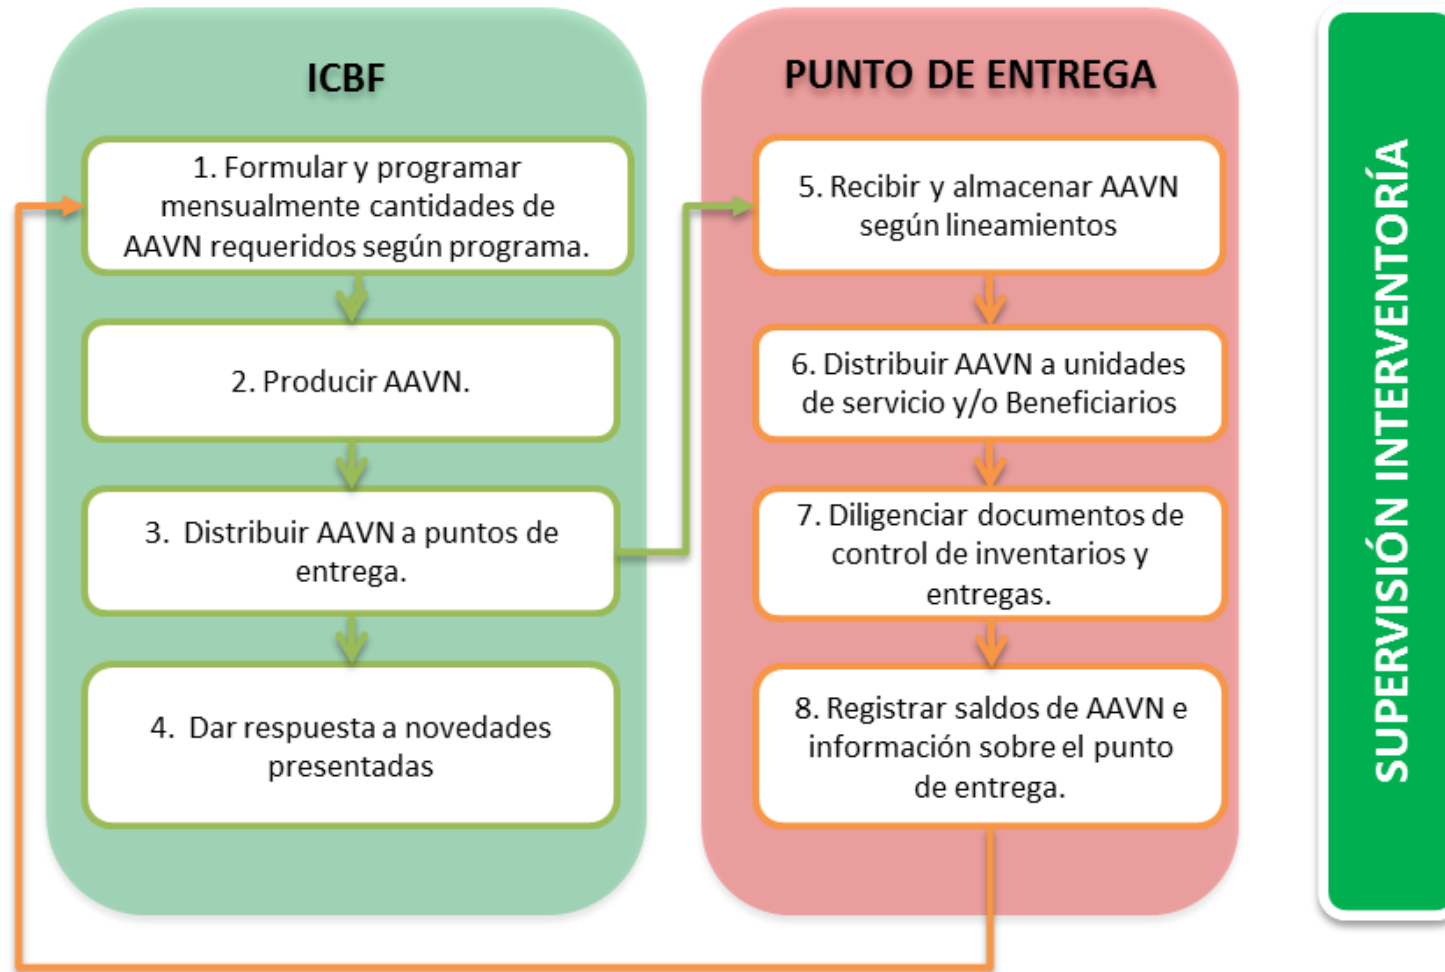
ICBF

1. Formular y programar mensualmente cantidades de AAVN requeridos según programa.

2. Producir AAVN.

3. Distribuir AAVN a puntos de entrega.

4. Dar respuesta a novedades presentadas

PUNTO DE ENTREGA

5. Recibir y almacenar AAVN según lineamientos

6. Distribuir AAVN a unidades de servicio y/o Beneficiarios

7. Diligenciar documentos de control de inventarios y entregas.

8. Registrar saldos de AAVN e información sobre el punto de entrega.

SUPERVISIÓN INTERVENTORÍA